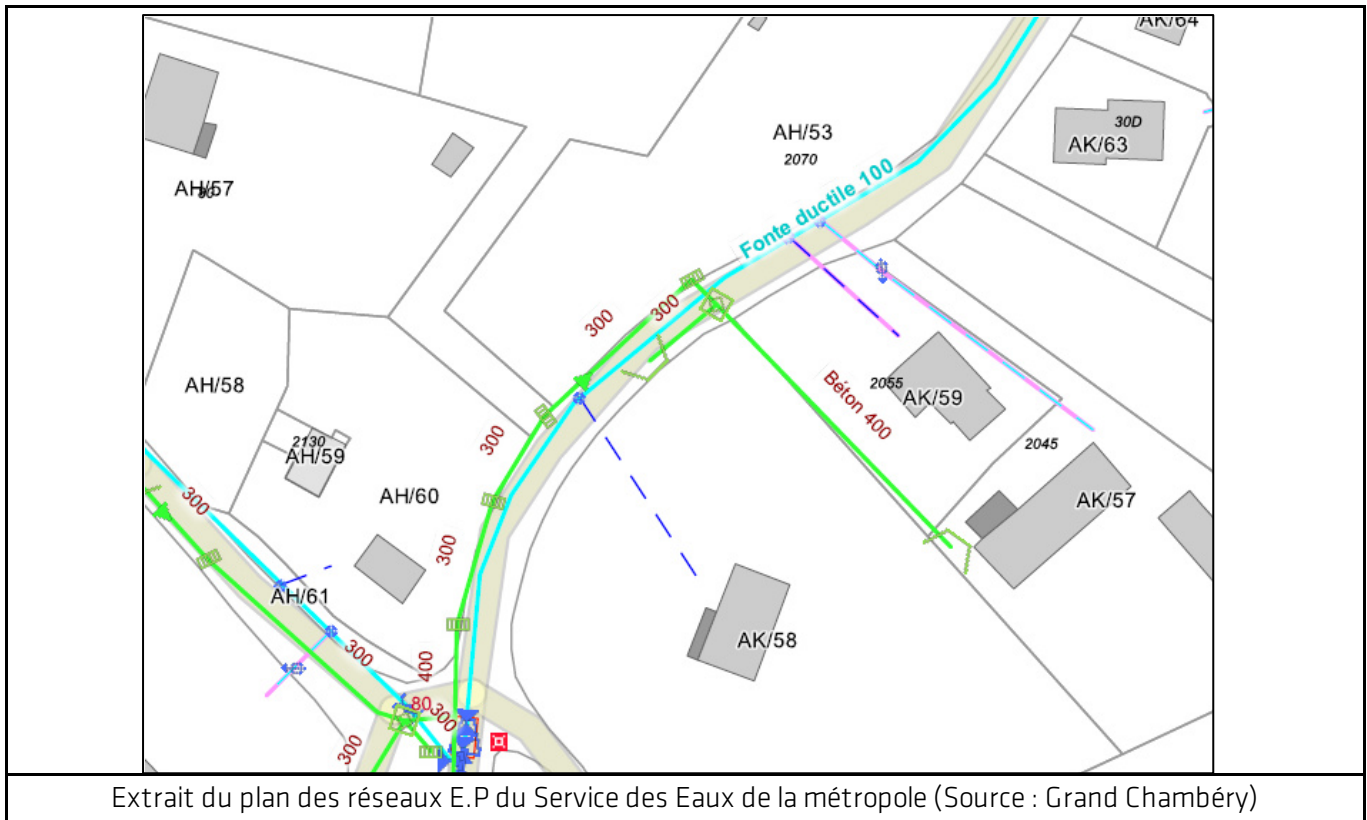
AK/64
AH/53
2070
30D
AK/63
AH/57
Fonte ductile 100
300
300
AH/58
Béton 400
2055
AK/59
2130
AH/59
300
2045
AH/60
AK/57
300
300
AH/61
AK/58
300
400
80
300
300

Extrait du plan des réseaux E.P du Service des Eaux de la métropole (Source : Grand Chambéry)